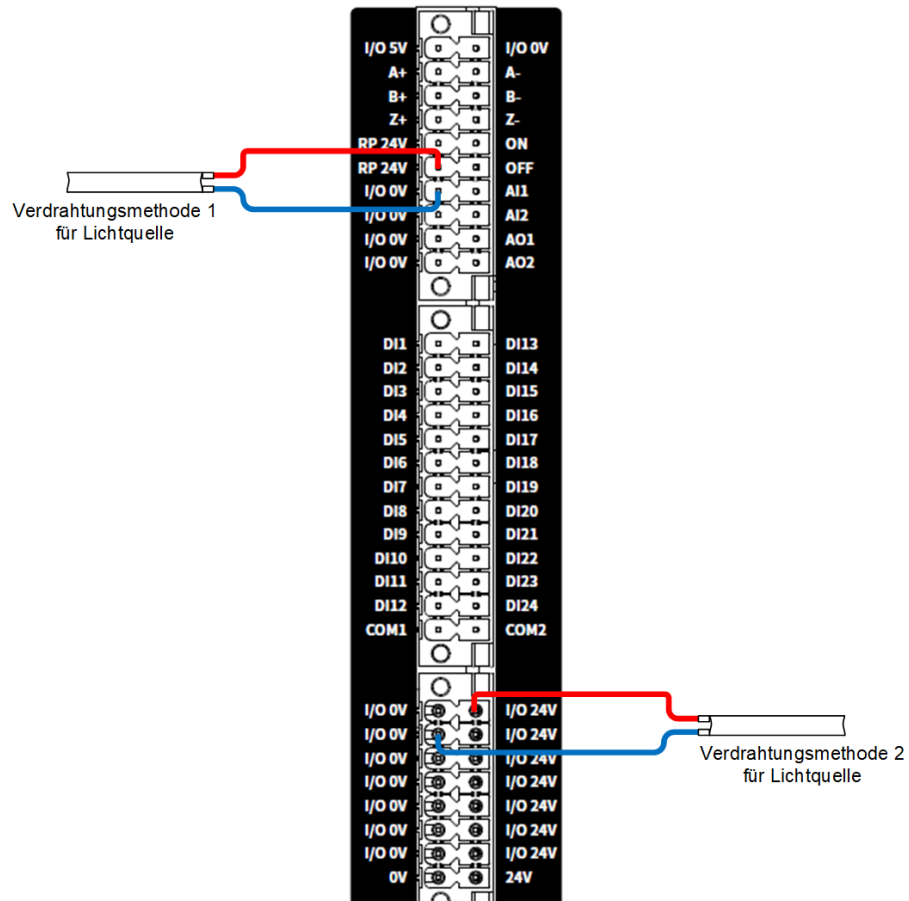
I/O 5V
A+
B+
Z+
RP 24V
RP 24V
I/O 0V
I/O 0V
I/O 0V
I/O 0V

I/O 0V
A-
B-
Z-
ON
OFF
AI1
AI2
AO1
AO2

Verdrahtungsmethode 1 für Lichtquelle

DI1
DI2
DI3
DI4
DI5
DI6
DI7
DI8
DI9
DI10
DI11
DI12
COM1

DI13
DI14
DI15
DI16
DI17
DI18
DI19
DI20
DI21
DI22
DI23
DI24
COM2

I/O 0V
I/O 0V
I/O 0V
I/O 0V
I/O 0V
I/O 0V
I/O 0V
0V

I/O 24V
I/O 24V
I/O 24V
I/O 24V
I/O 24V
I/O 24V
I/O 24V
24V

Verdrahtungsmethode 2 für Lichtquelle